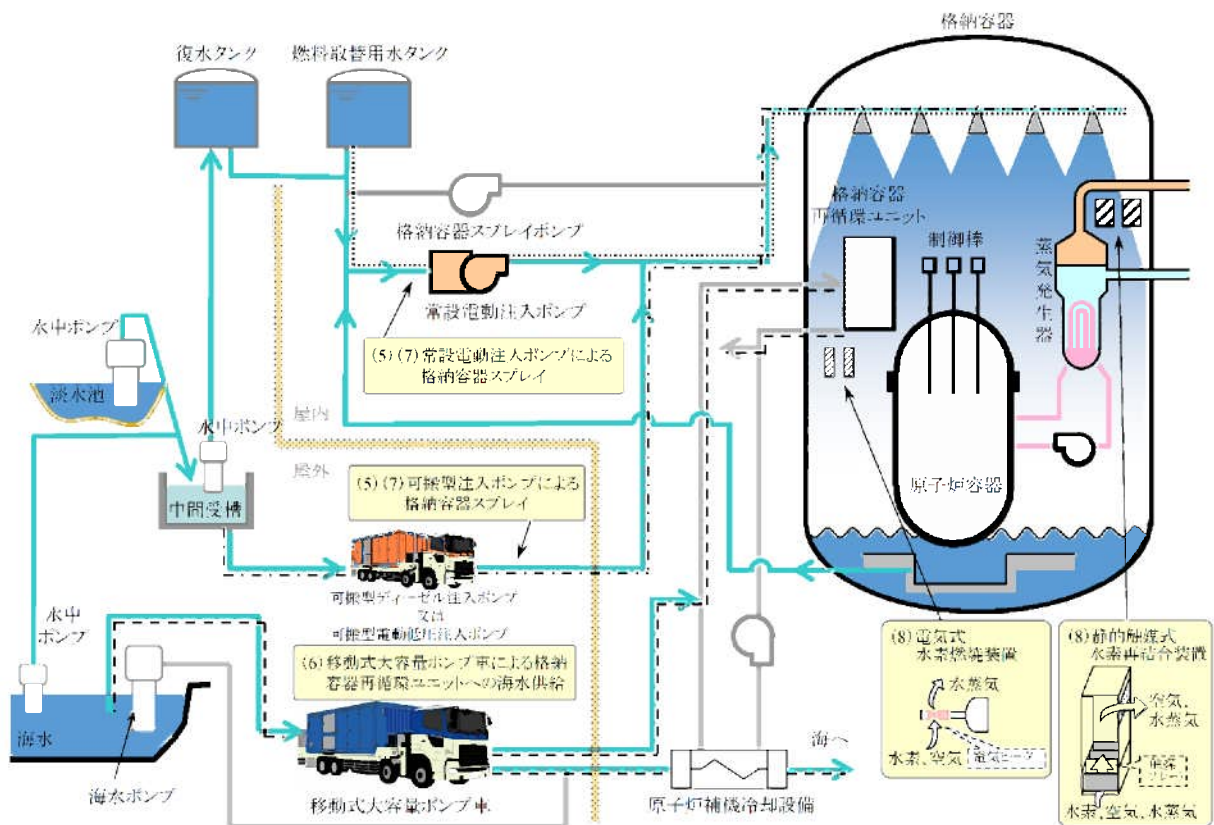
格納容器

復水タンク

燃料取替用水タンク

格納容器再循環ユニット

制御棒

蒸気発生器

格納容器スプレイポンプ

常設電動注入ポンプ

水中ポンプ

(5)(7)常設電動注入ポンプによる格納容器スプレイ

淡水池

水中ポンプ

屋内

屋外

中間受槽

(5)(7)可搬型注入ポンプによる格納容器スプレイ

原子炉容器

可搬型ディーゼル注入ポンプ 又は 可搬型電動低圧注入ポンプ

水中ポンプ

(6)移動式大容量ポンプ車による格納容器再循環ユニットへの海水供給

(8)電気式水素燃焼装置

水蒸気

水素、空気

電気ヒータ

(8)静的触媒式水素再結合装置

空気、水蒸気

触媒プレート

水素、空気、水蒸気

海水

海水ポンプ

移動式大容量ポンプ車

原子炉補機冷却設備

海へ